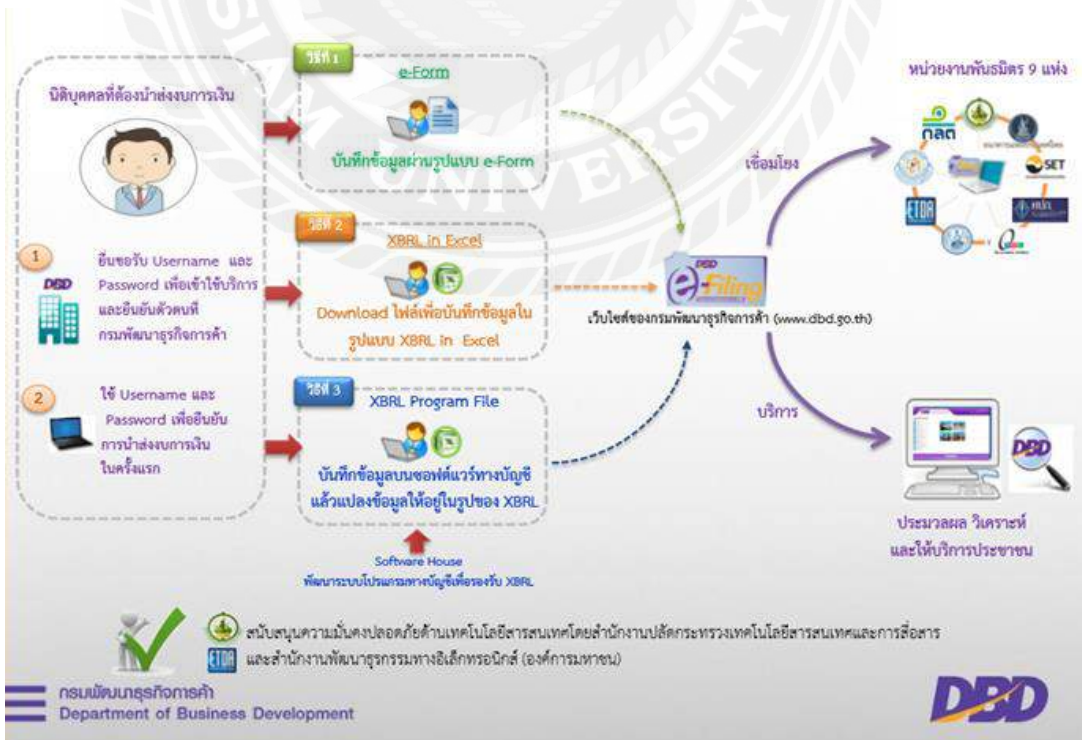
นิติบุคคลที่ต้องนำส่งงบการเงิน

1 ยื่นขอรับ Username และ Password เพื่อเข้าใช้บริการ และยืนยันตัวตนที่กรมพัฒนาธุรกิจการค้า

DBD

2 ใช้ Username และ Password เพื่อยืนยันการนำส่งงบการเงินในครั้งแรก

วิธีที่ 1
e-Form
บันทึกข้อมูลผ่านรูปแบบ e-Form

วิธีที่ 2
XBRL in Excel
Download ไฟล์เพื่อบันทึกข้อมูลในรูปแบบ XBRL in Excel

วิธีที่ 3
XBRL Program File
บันทึกข้อมูลบนซอฟต์แวร์ทางบัญชี แล้วแปลงข้อมูลให้อยู่ในรูปของ XBRL

Software House
พัฒนาระบบโปรแกรมทางบัญชีเพื่อรองรับ XBRL

DBD e-Filing
เว็บไซต์ของกรมพัฒนาธุรกิจการค้า (www.dbd.go.th)

เชื่อมโยง

หน่วยงานพันธมิตร 9 แห่ง

กลต

SET

ETDA

บริการ

DBD

ประมวลผล วิเคราะห์ และให้บริการประชาชน

สนับสนุนความมั่นคงปลอดภัยด้านเทคโนโลยีสารสนเทศโดยสำนักงานปลัดกระทรวงเทคโนโลยีสารสนเทศและการสื่อสาร

ETDA และสำนักงานพัฒนาธุรกรรมทางอิเล็กทรอนิกส์ (องค์การมหาชน)

กรมพัฒนาธุรกิจการค้า
Department of Business Development

DBD